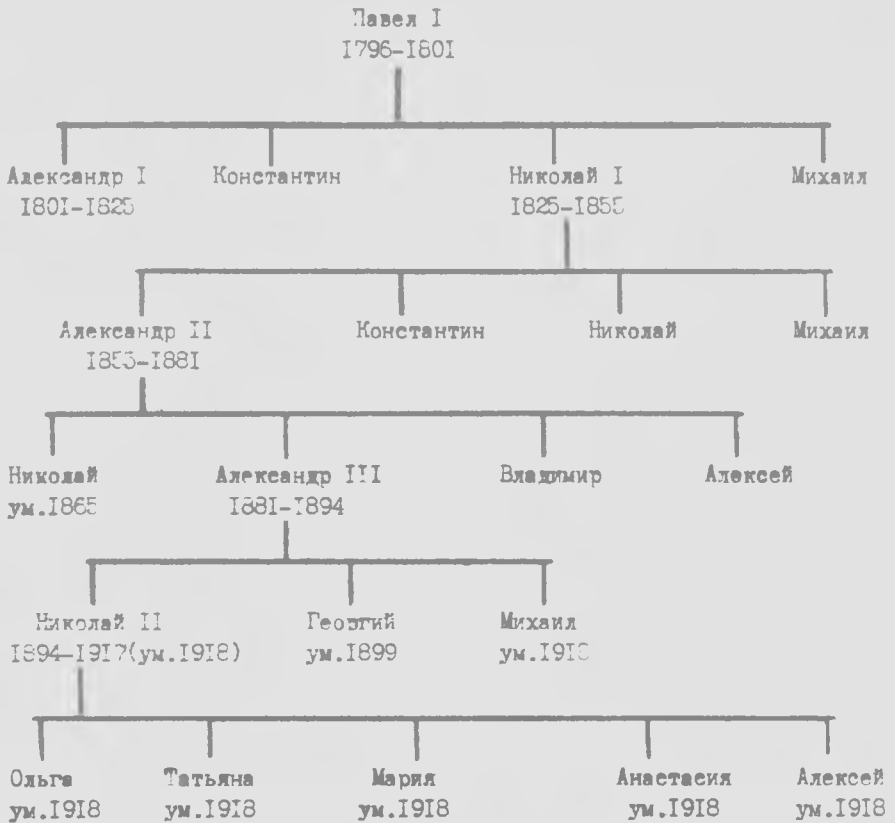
Павел I
1796-1801

Александр I
1801-1825

Константин

Николай I
1825-1855

Михаил

Александр II
1855-1881

Константин

Николай

Михаил

Николай
ум.1865

Александр III
1881-1894

Владимир

Алексей

Николай II
1894-1917(ум.1918)

Георгий
ум.1899

Михаил
ум.1918

Ольга
ум.1918

Татьяна
ум.1918

Мария
ум.1918

Анастасия
ум.1918

Алексей
ум.1918